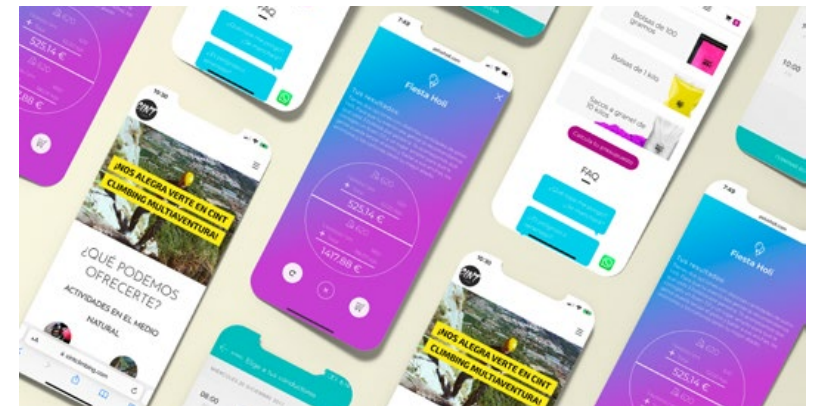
525,14 €

FAQ

10:30

¡NOS ALEGRA VERTE EN CINT CLIMBING MULTIAVENTURA!

¿QUÉ PODEMOS OFRECERTE?

ACTIVIDADES EN EL MEDIO NATURAL

7:49

Fiesta Holi

Tus resultados

525,14 €

1417,88 €

Bolsas de 100 gramos

Bolsas de 1 kilo

Sacos a granel de 10 kilos

Calcula tu presupuesto

FAQ

¡NOS ALEGRA VERTE EN CINT CLIMBING MULTIAVENTURA!

7:49

Fiesta Holi

Tus resultados

525,14 €

10:00